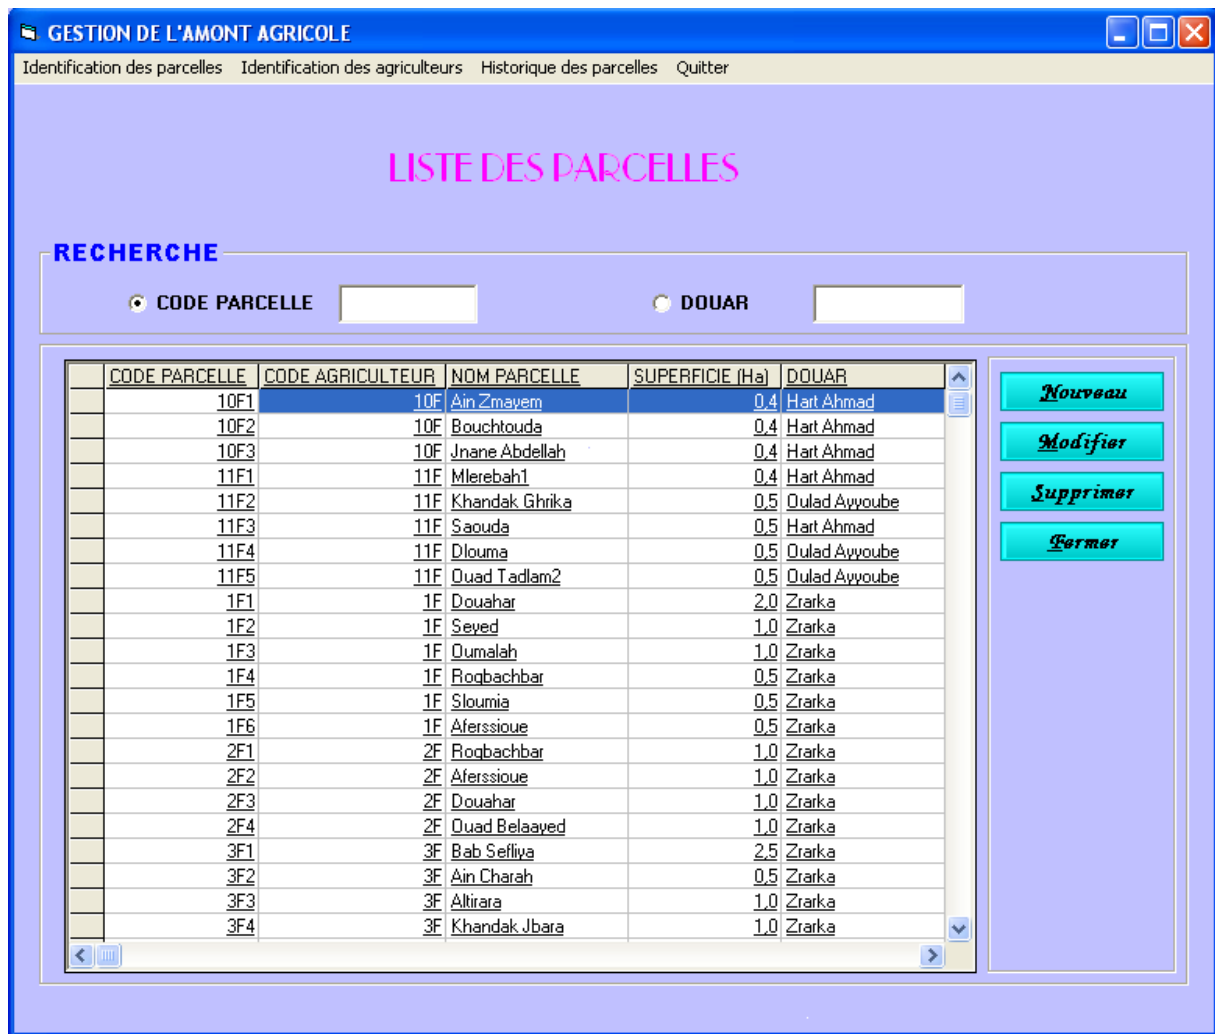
GESTION DE L'AMONT AGRICOLE

Identification des parcelles Identification des agriculteurs Historique des parcelles Quitter

LISTE DES PARCELLES

RECHERCHE

CODE PARCELLE

DOUAR

| CODE PARCELLE | CODE AGRICULTEUR | NOM PARCELLE | SUPERFICIE (Ha) | DOUAR |
|---|---|---|---|---|
| 10F1 | 10F | Ain Zmayem | 0,4 | Hart Ahmad |
| 10F2 | 10F | Bouchtouda | 0,4 | Hart Ahmad |
| 10F3 | 10F | Jnane Abdellah | 0,4 | Hart Ahmad |
| 11F1 | 11F | Mlerebah1 | 0,4 | Hart Ahmad |
| 11F2 | 11F | Khandak Ghrika | 0,5 | Oulad Ayyoube |
| 11F3 | 11F | Saouda | 0,5 | Hart Ahmad |
| 11F4 | 11F | Dlouma | 0,5 | Oulad Ayyoube |
| 11F5 | 11F | Ouad Tadlam2 | 0,5 | Oulad Ayyoube |
| 1F1 | 1F | Douahar | 2,0 | Zrarka |
| 1F2 | 1F | Seyed | 1,0 | Zrarka |
| 1F3 | 1F | Oumalah | 1,0 | Zrarka |
| 1F4 | 1F | Rogbachbar | 0,5 | Zrarka |
| 1F5 | 1F | Sloumia | 0,5 | Zrarka |
| 1F6 | 1F | Aferssioue | 0,5 | Zrarka |
| 2F1 | 2F | Rogbachbar | 1,0 | Zrarka |
| 2F2 | 2F | Aferssioue | 1,0 | Zrarka |
| 2F3 | 2F | Douahar | 1,0 | Zrarka |
| 2F4 | 2F | Ouad Belaayed | 1,0 | Zrarka |
| 3F1 | 3F | Bab Sefliya | 2,5 | Zrarka |
| 3F2 | 3F | Ain Charah | 0,5 | Zrarka |
| 3F3 | 3F | Altirara | 1,0 | Zrarka |
| 3F4 | 3F | Khandak Jbara | 1,0 | Zrarka |

Nouveau
Modifier
Supprimer
Fermer